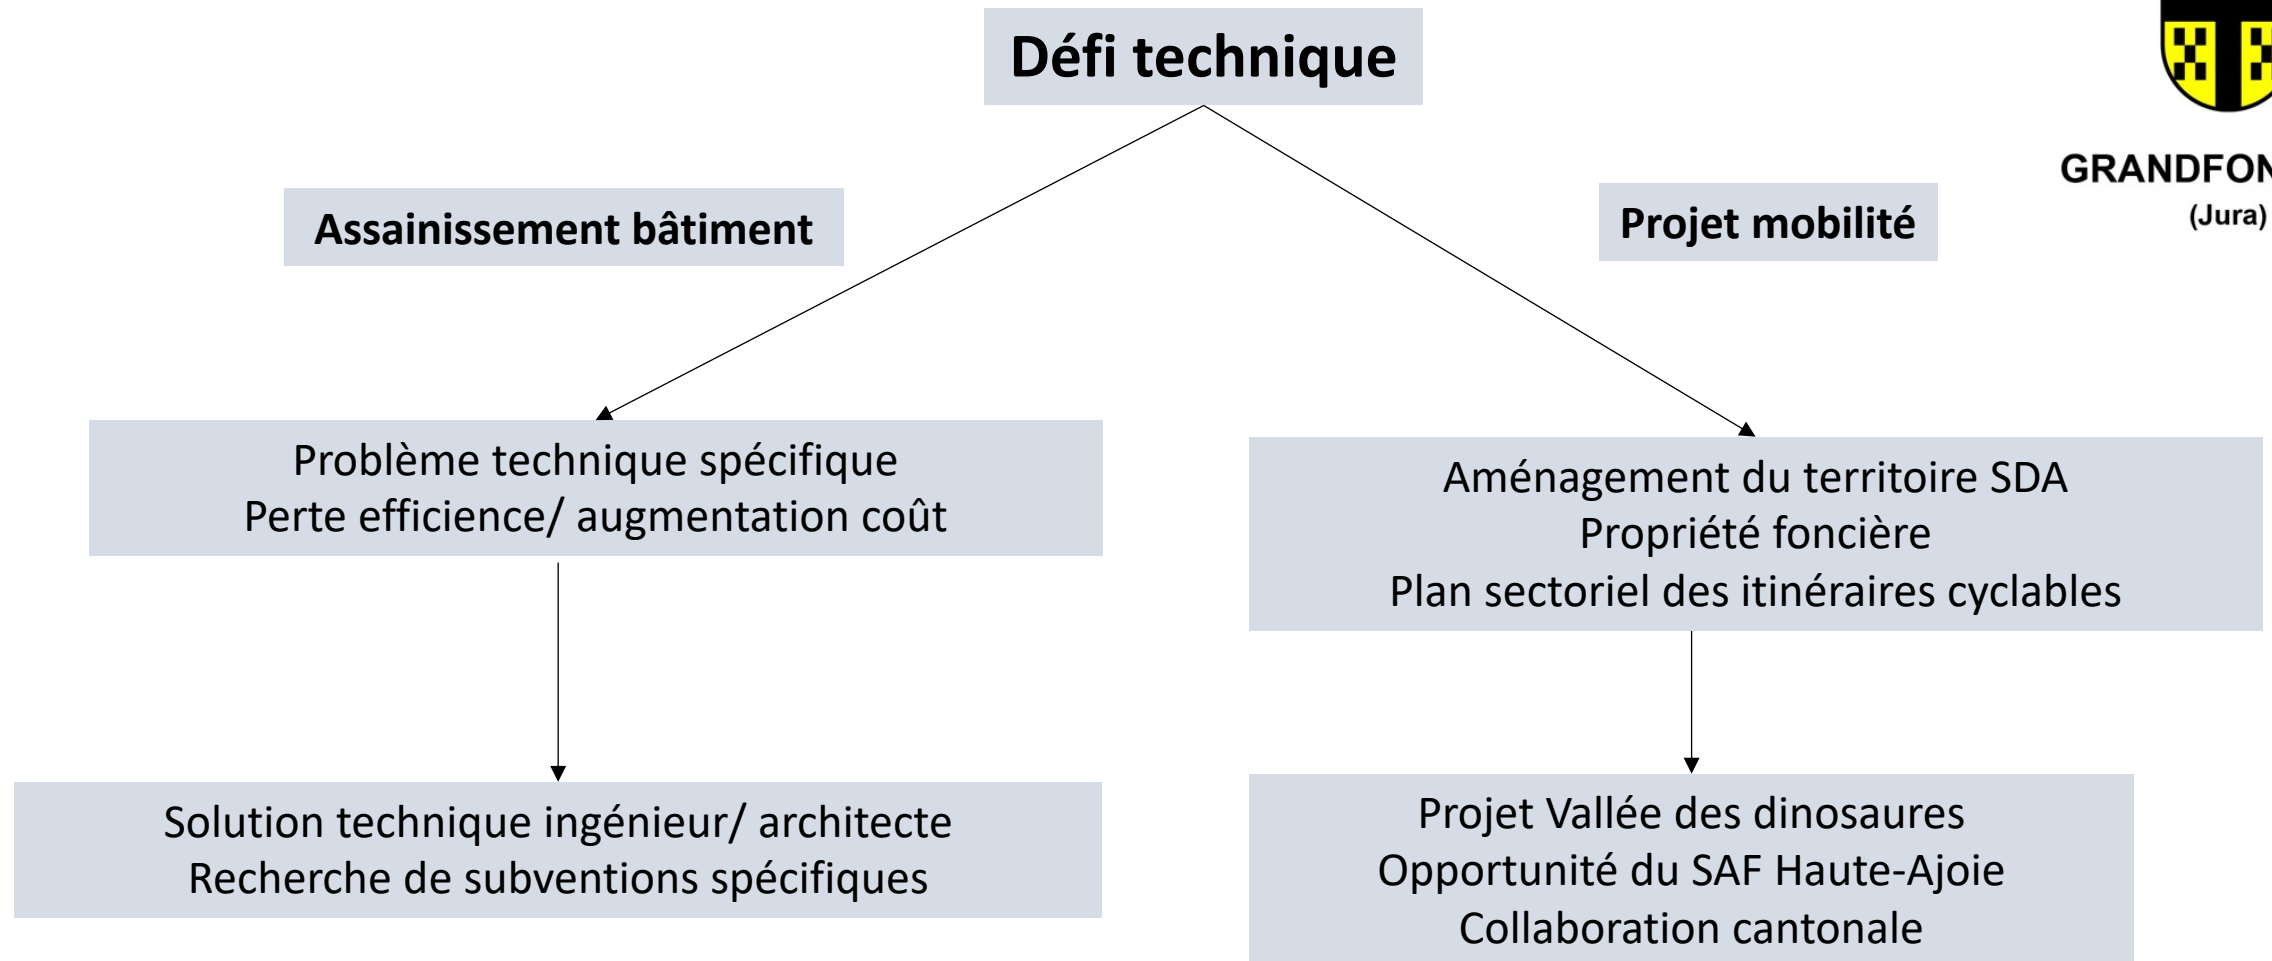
Défi technique

GRANDFON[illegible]
(Jura)

Assainissement bâtiment

Projet mobilité

Problème technique spécifique
Perte efficience/ augmentation coût

Aménagement du territoire SDA
Propriété foncière
Plan sectoriel des itinéraires cyclables

Solution technique ingénieur/ architecte
Recherche de subventions spécifiques

Projet Vallée des dinosaures
Opportunité du SAF Haute-Ajoie
Collaboration cantonale